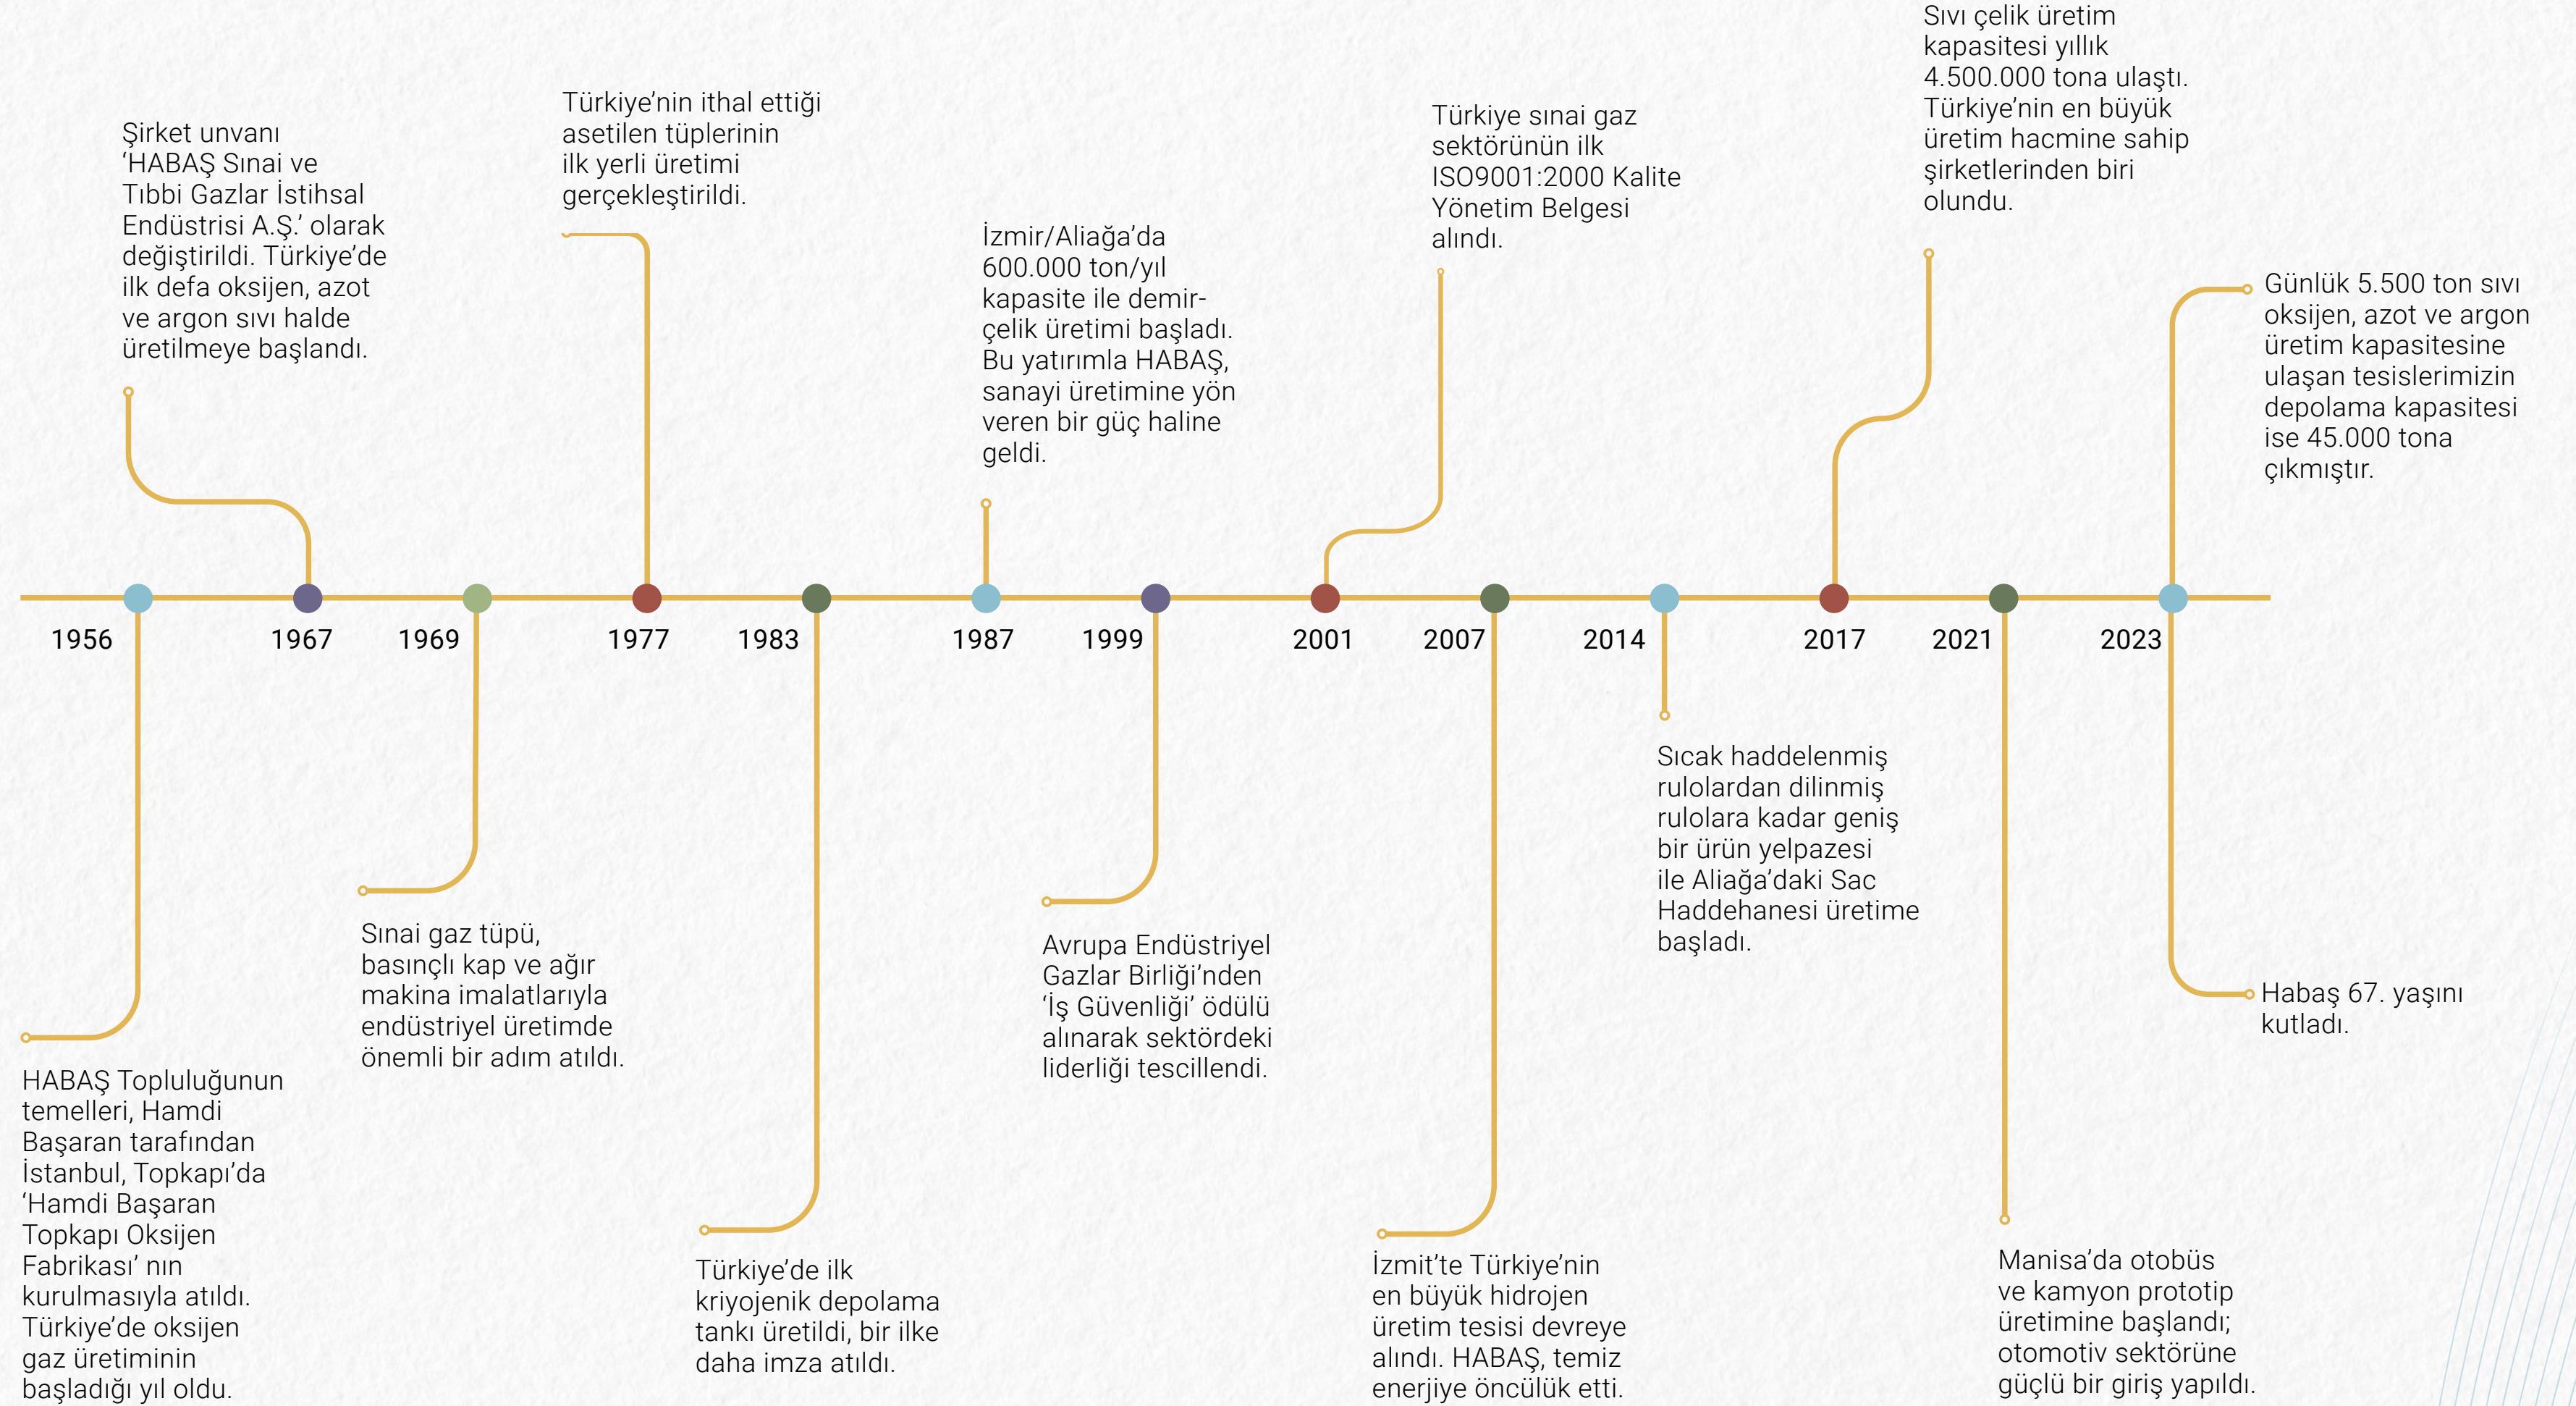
Şirket unvanı 'HABAŞ Sınai ve Tıbbi Gazlar İstihsal Endüstrisi A.Ş.' olarak değiştirildi. Türkiye'de ilk defa oksijen, azot ve argon sıvı halde üretilmeye başlandı.

Türkiye'nin ithal ettiği asetilen tüplerinin ilk yerli üretimi gerçekleştirildi.

İzmir/Aliağa'da 600.000 ton/yıl kapasite ile demir-çelik üretimi başladı. Bu yatırımla HABAŞ, sanayi üretimine yön veren bir güç haline geldi.

Türkiye sınai gaz sektörünün ilk ISO9001:2000 Kalite Yönetim Belgesi alındı.

Sıvı çelik üretim kapasitesi yıllık 4.500.000 tona ulaştı. Türkiye'nin en büyük üretim hacmine sahip şirketlerinden biri olundu.

Günlük 5.500 ton sıvı oksijen, azot ve argon üretim kapasitesine ulaşan tesislerimizin depolama kapasitesi ise 45.000 tona çıkmıştır.

1956 1967 1969 1977 1983 1987 1999 2001 2007 2014 2017 2021 2023

Sıcak haddelenmiş rulolardan dilinmiş rulolara kadar geniş bir ürün yelpazesi ile Aliağa'daki Sac Haddehanesi üretime başladı.

Habaş 67. yaşını kutladı.

Sınai gaz tüpü, basınçlı kap ve ağır makina imalatlarıyla endüstriyel üretimde önemli bir adım atıldı.

Avrupa Endüstriyel Gazlar Birliği'nden 'İş Güvenliği' ödülü alınarak sektördeki liderliği tescillendi.

HABAŞ Topluluğunun temelleri, Hamdi Başaran tarafından İstanbul, Topkapı'da 'Hamdi Başaran Topkapı Oksijen Fabrikası' nın kurulmasıyla atıldı. Türkiye'de oksijen gaz üretiminin başladığı yıl oldu.

Türkiye'de ilk kriyojenik depolama tankı üretildi, bir ilke daha imza atıldı.

İzmit'te Türkiye'nin en büyük hidrojen üretim tesisi devreye alındı. HABAŞ, temiz enerjiye öncülük etti.

Manisa'da otobüs ve kamyon prototip üretimine başlandı; otomotiv sektörüne güçlü bir giriş yapıldı.